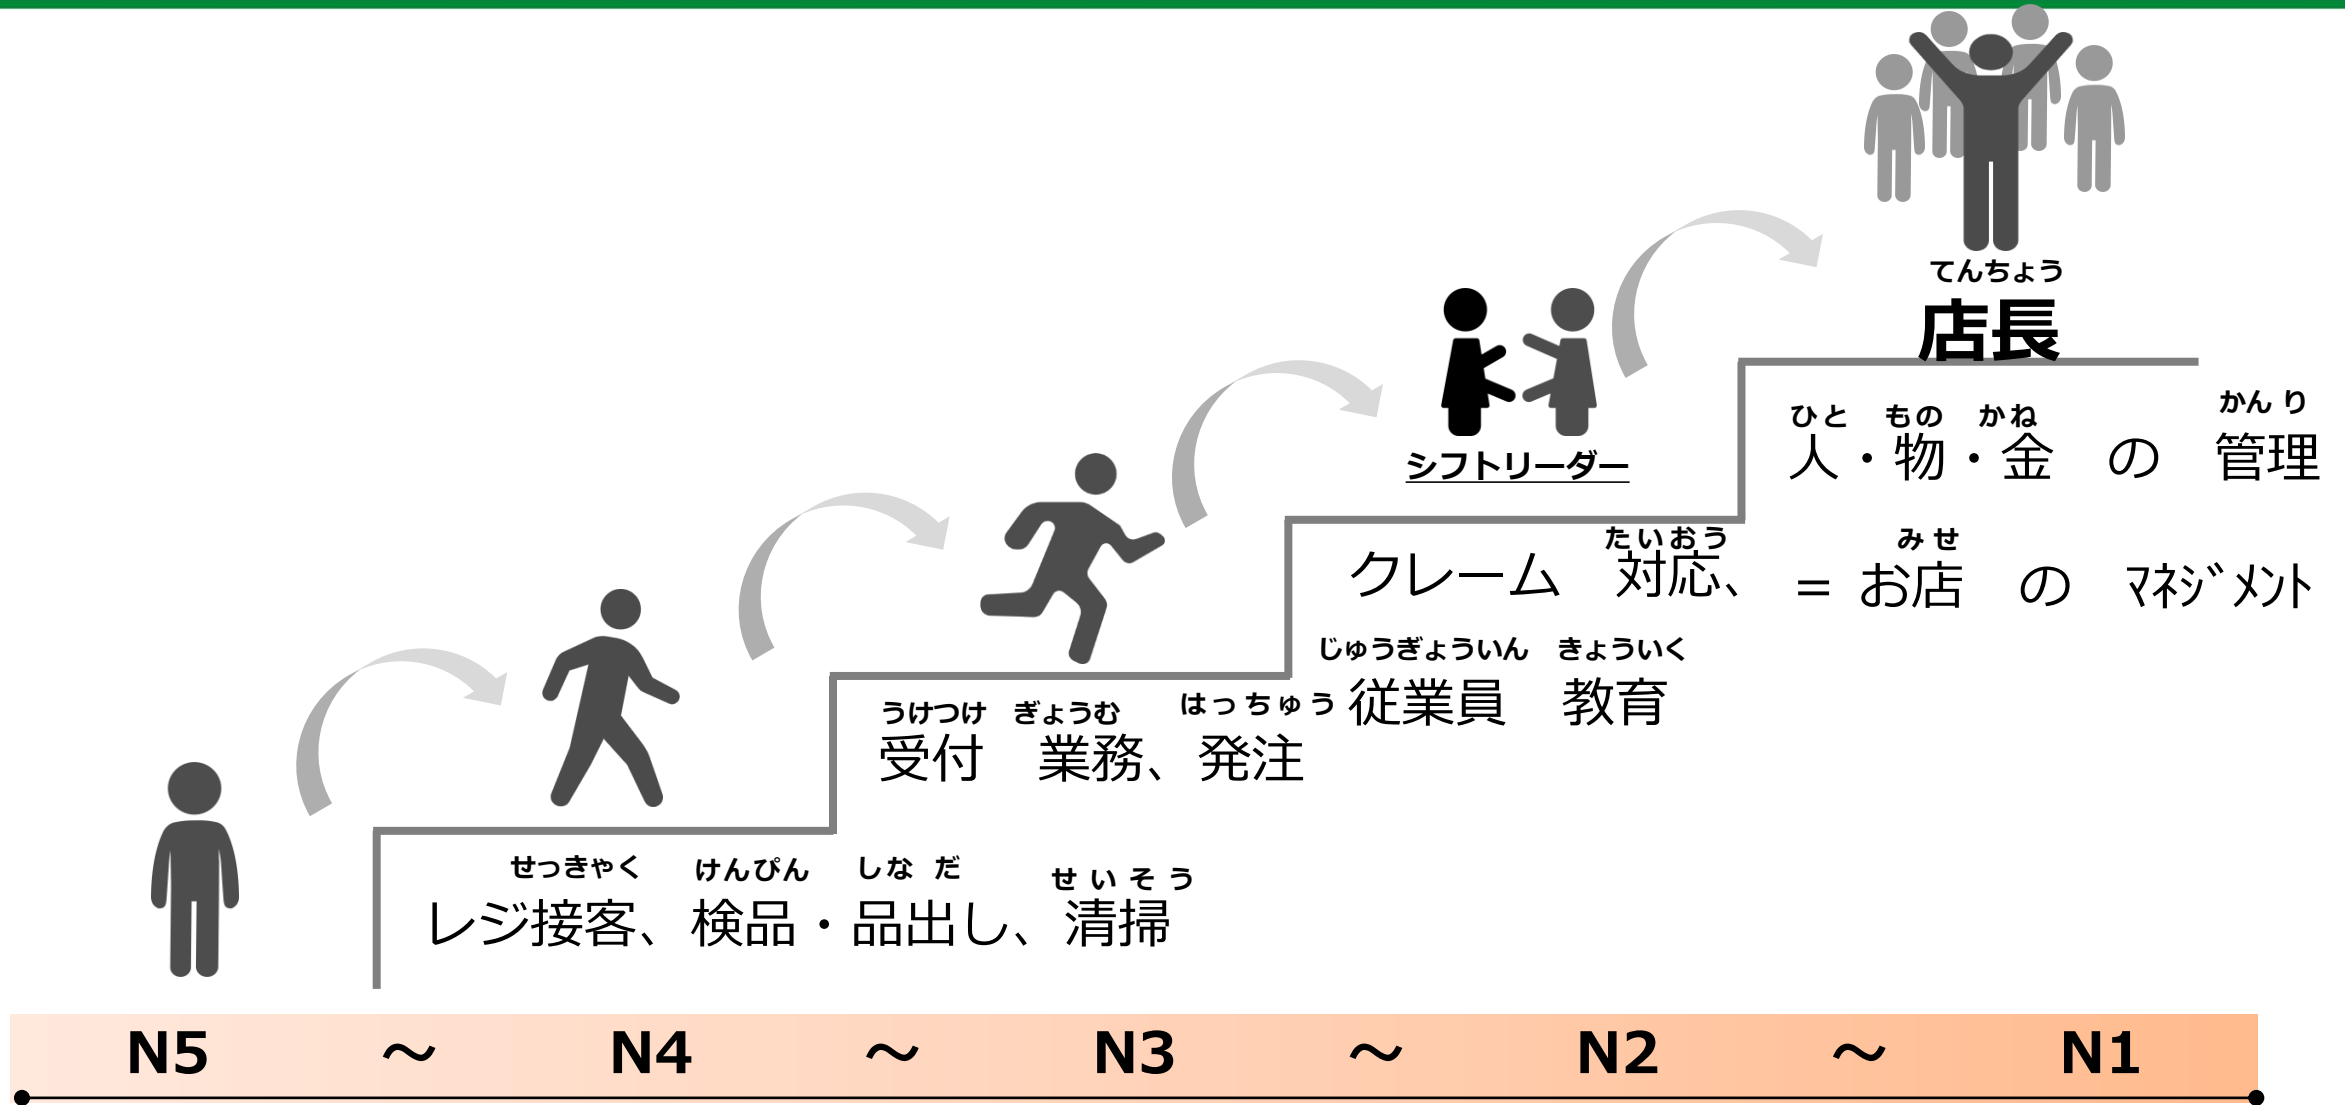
てんちょう
店長

ひと もの かね かんり
人・物・金 の 管理

シフトリーダー

たいおう みせ
クレーム 対応、 ＝ お店 の ﾏﾈｼﾞﾒﾝﾄ

じゅうぎょういん きょういく
従業員 教育

うけつけ ぎょうむ はっちゅう
受付 業務、発注

せっきゃく けんぴん しなだ せいそう
レジ接客、検品・品出し、清掃

N5 ～ N4 ～ N3 ～ N2 ～ N1